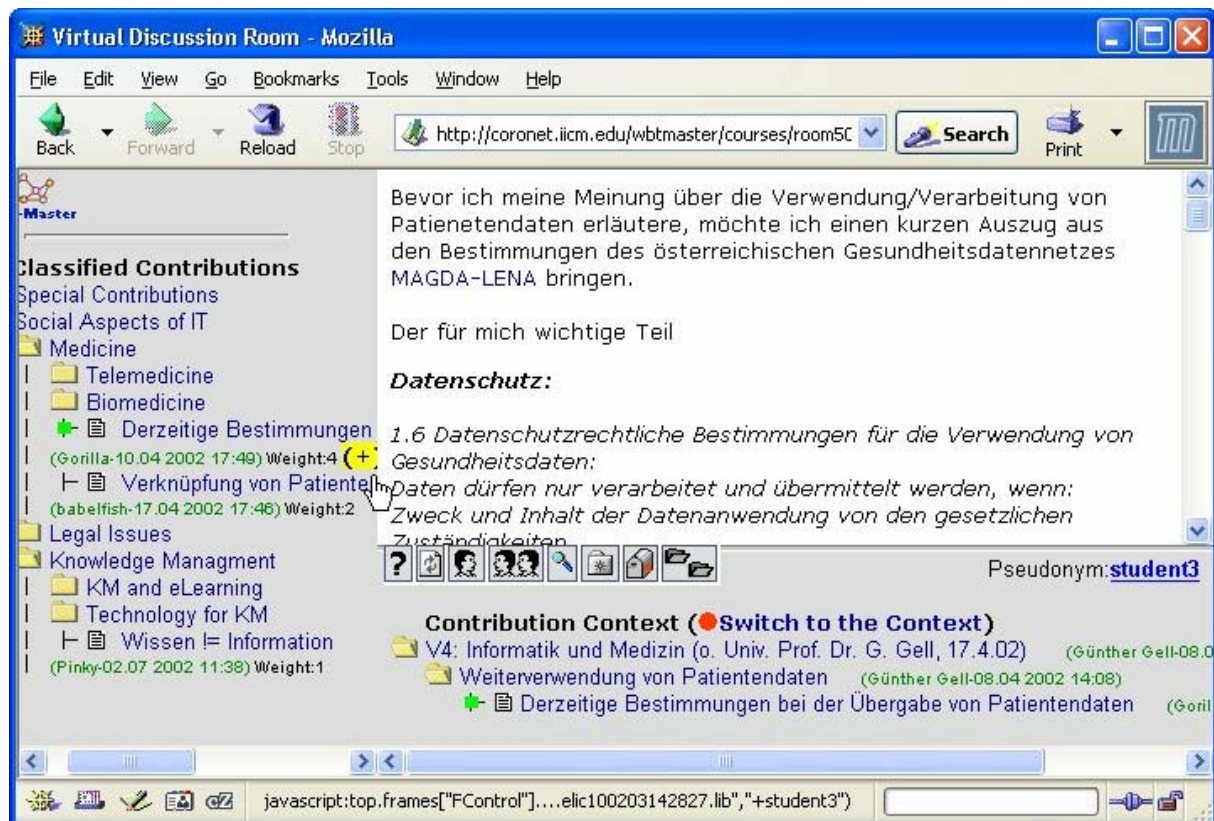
Virtual Discussion Room - Mozilla

File Edit View Go Bookmarks Tools Window Help

Back Forward Reload Stop http://coronet.iicm.edu/wbtmaster/courses/room5C Search Print

-Master

Classified Contributions
Special Contributions
Social Aspects of IT
Medicine
Telemedicine
Biomedicine
Derzeitige Bestimmungen
(Gorilla-10.04 2002 17:49) Weight:4 (+)
Verknüpfung von Patiente
(babelfish-17.04 2002 17:46) Weight:2
Legal Issues
Knowledge Managment
KM and eLearning
Technology for KM
Wissen != Information
(Pinky-02.07 2002 11:38) Weight:1

Bevor ich meine Meinung über die Verwendung/Verarbeitung von Patienetendaten erläutere, möchte ich einen kurzen Auszug aus den Bestimmungen des österreichischen Gesundheitsdatennetzes MAGDA-LENA bringen.

Der für mich wichtige Teil

Datenschutz:

1.6 Datenschutzrechtliche Bestimmungen für die Verwendung von Gesundheitsdaten:
Daten dürfen nur verarbeitet und übermittelt werden, wenn:
Zweck und Inhalt der Datenanwendung von den gesetzlichen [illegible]

Pseudonym:student3

Contribution Context (Switch to the Context)
V4: Informatik und Medizin (o. Univ. Prof. Dr. G. Gell, 17.4.02) (Günther Gell-08.0
Weiterverwendung von Patientendaten (Günther Gell-08.04 2002 14:08)
Derzeitige Bestimmungen bei der Übergabe von Patientendaten (Goril

javascript:top.frames["FControl"]....elic100203142827.lib","+student3")